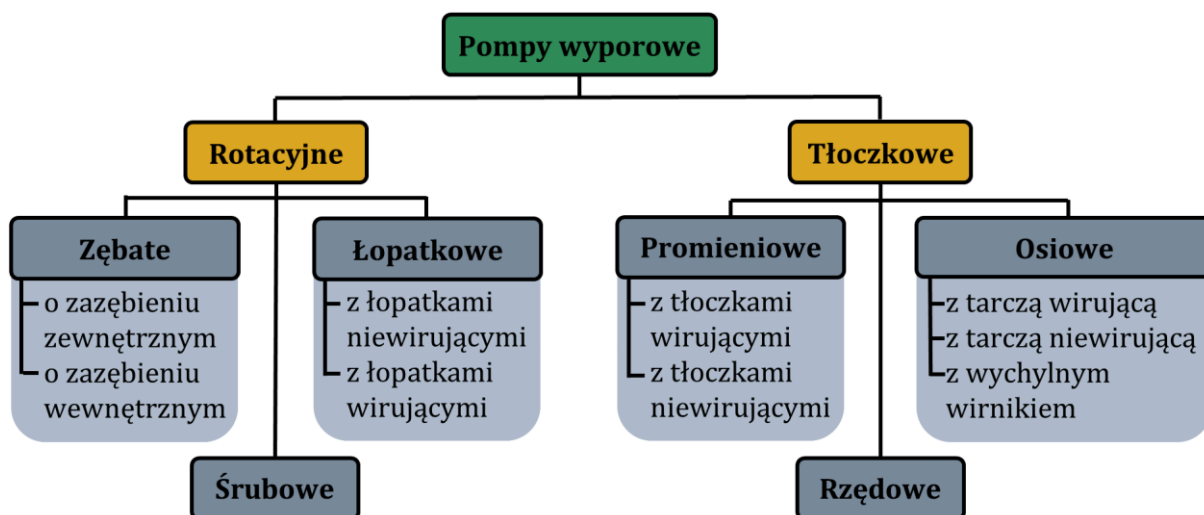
Pompy wyporowe

Rotacyjne

Zębate
o zazębieniu zewnętrznym
o zazębieniu wewnętrznym

Łopatkowe
z łopatkami niewirującymi
z łopatkami wirującymi

Śrubowe

Tłoczkowe

Promieniowe
z tłoczkami wirującymi
z tłoczkami niewirującymi

Osiowe
z tarczą wirującą
z tarczą niewirującą
z wychylnym wirnikiem

Rzędowe